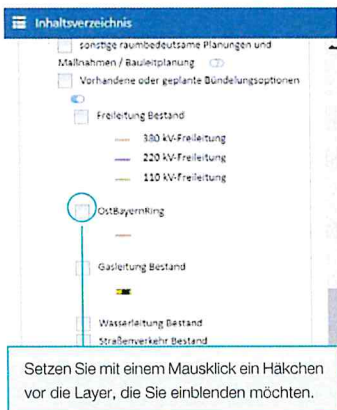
Inhaltsverzeichnis

sonstige raumbedeutsame Planungen und Maßnahmen / Bauleitplanung

Vorhandene oder geplante Bündelungsoptionen

Freileitung Bestand

380 kV-Freileitung

220 kV-Freileitung

110 kV-Freileitung

OstBayernRing

Gasleitung Bestand

Wasserleitung Bestand

Straßenverkehr Bestand

Setzen Sie mit einem Mausklick ein Häkchen vor die Layer, die Sie einblenden möchten.